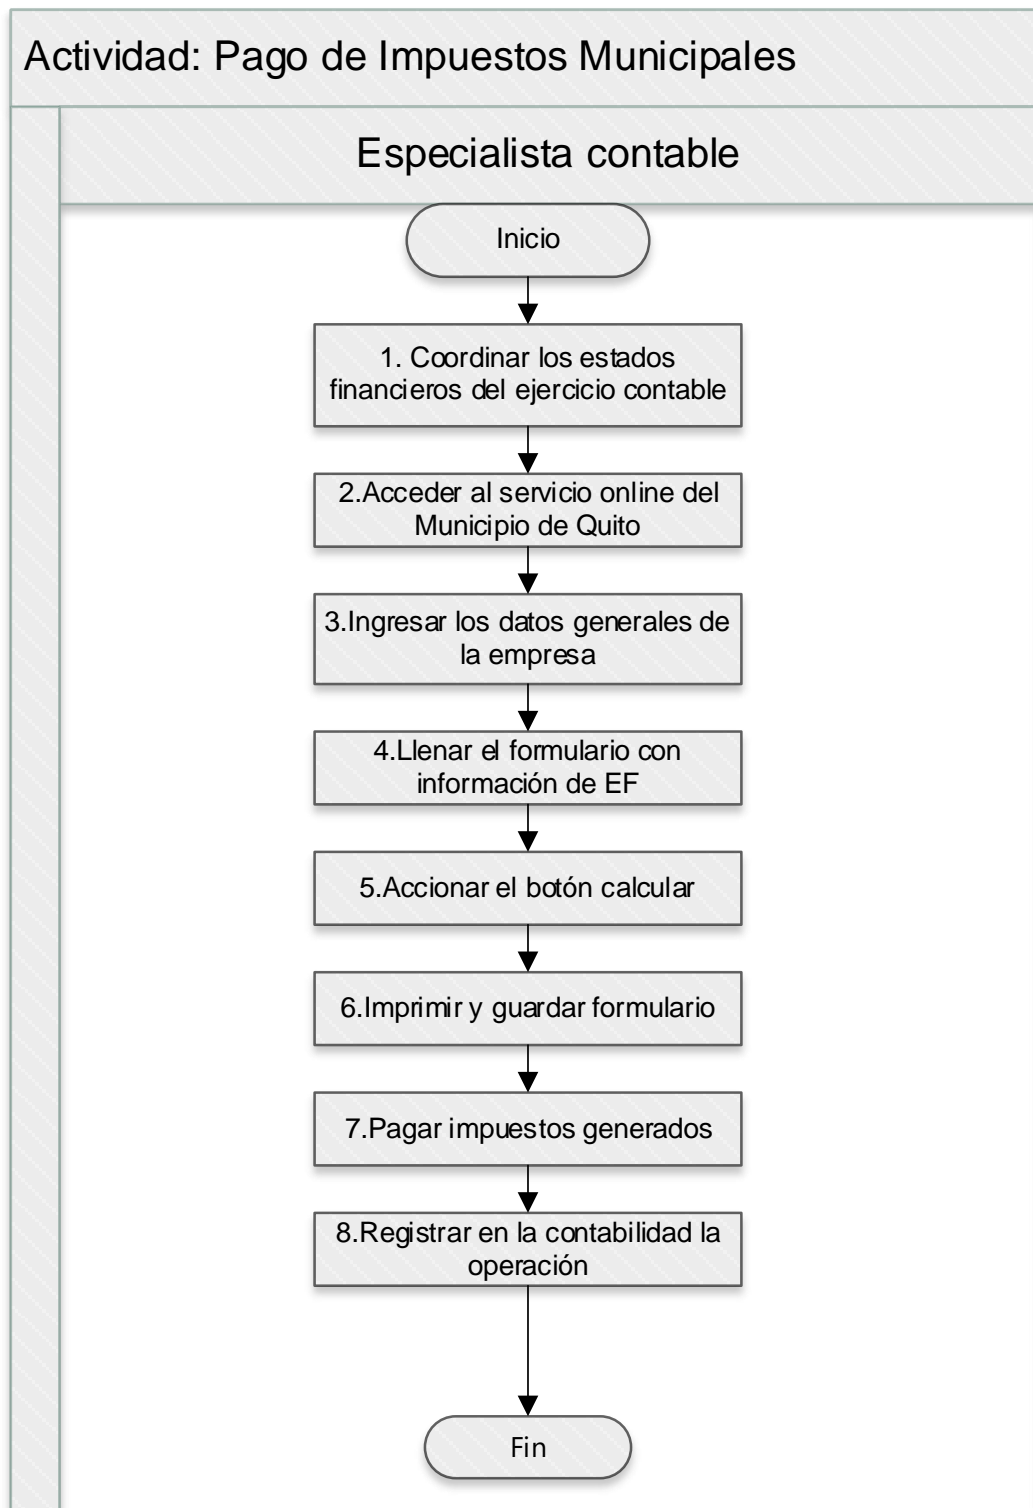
Actividad: Pago de Impuestos Municipales

Especialista contable

Inicio

1. Coordinar los estados financieros del ejercicio contable

2.Acceder al servicio online del Municipio de Quito

3.Ingresar los datos generales de la empresa

4.Llenar el formulario con información de EF

5.Accionar el botón calcular

6.Imprimir y guardar formulario

7.Pagar impuestos generados

8.Registrar en la contabilidad la operación

Fin